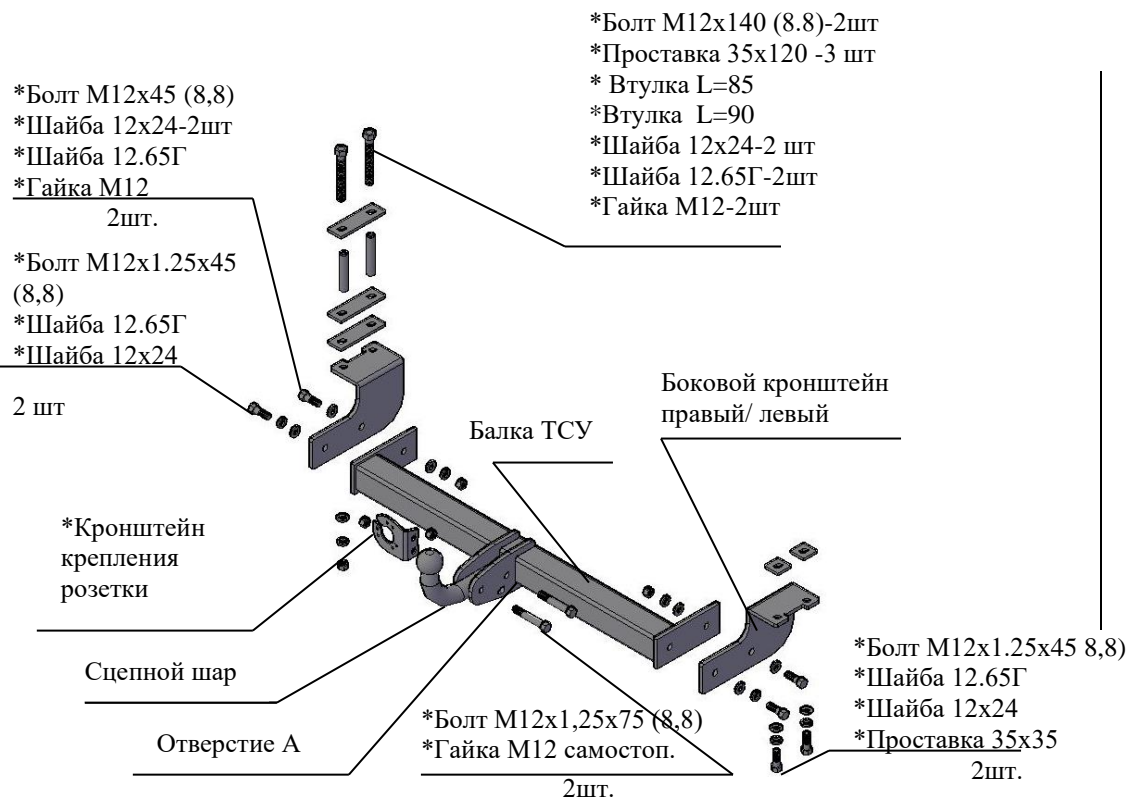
*Болт М12х140 (8.8)-2шт
*Проставка 35х120 -3 шт
* Втулка L=85
*Втулка L=90
*Шайба 12х24-2 шт
*Шайба 12.65Г-2шт
*Гайка М12-2шт

*Болт М12х45 (8,8)
*Шайба 12х24-2шт
*Шайба 12.65Г
*Гайка М12
2шт.

*Болт М12х1.25х45 (8,8)
*Шайба 12.65Г
*Шайба 12х24
2 шт

Боковой кронштейн правый/ левый

Балка ТСУ

*Кронштейн крепления розетки

Сцепной шар

Отверстие А

*Болт М12х1,25х75 (8,8)
*Гайка М12 самостоп.
2шт.

*Болт М12х1.25х45 8,8)
*Шайба 12.65Г
*Шайба 12х24
*Проставка 35х35
2шт.